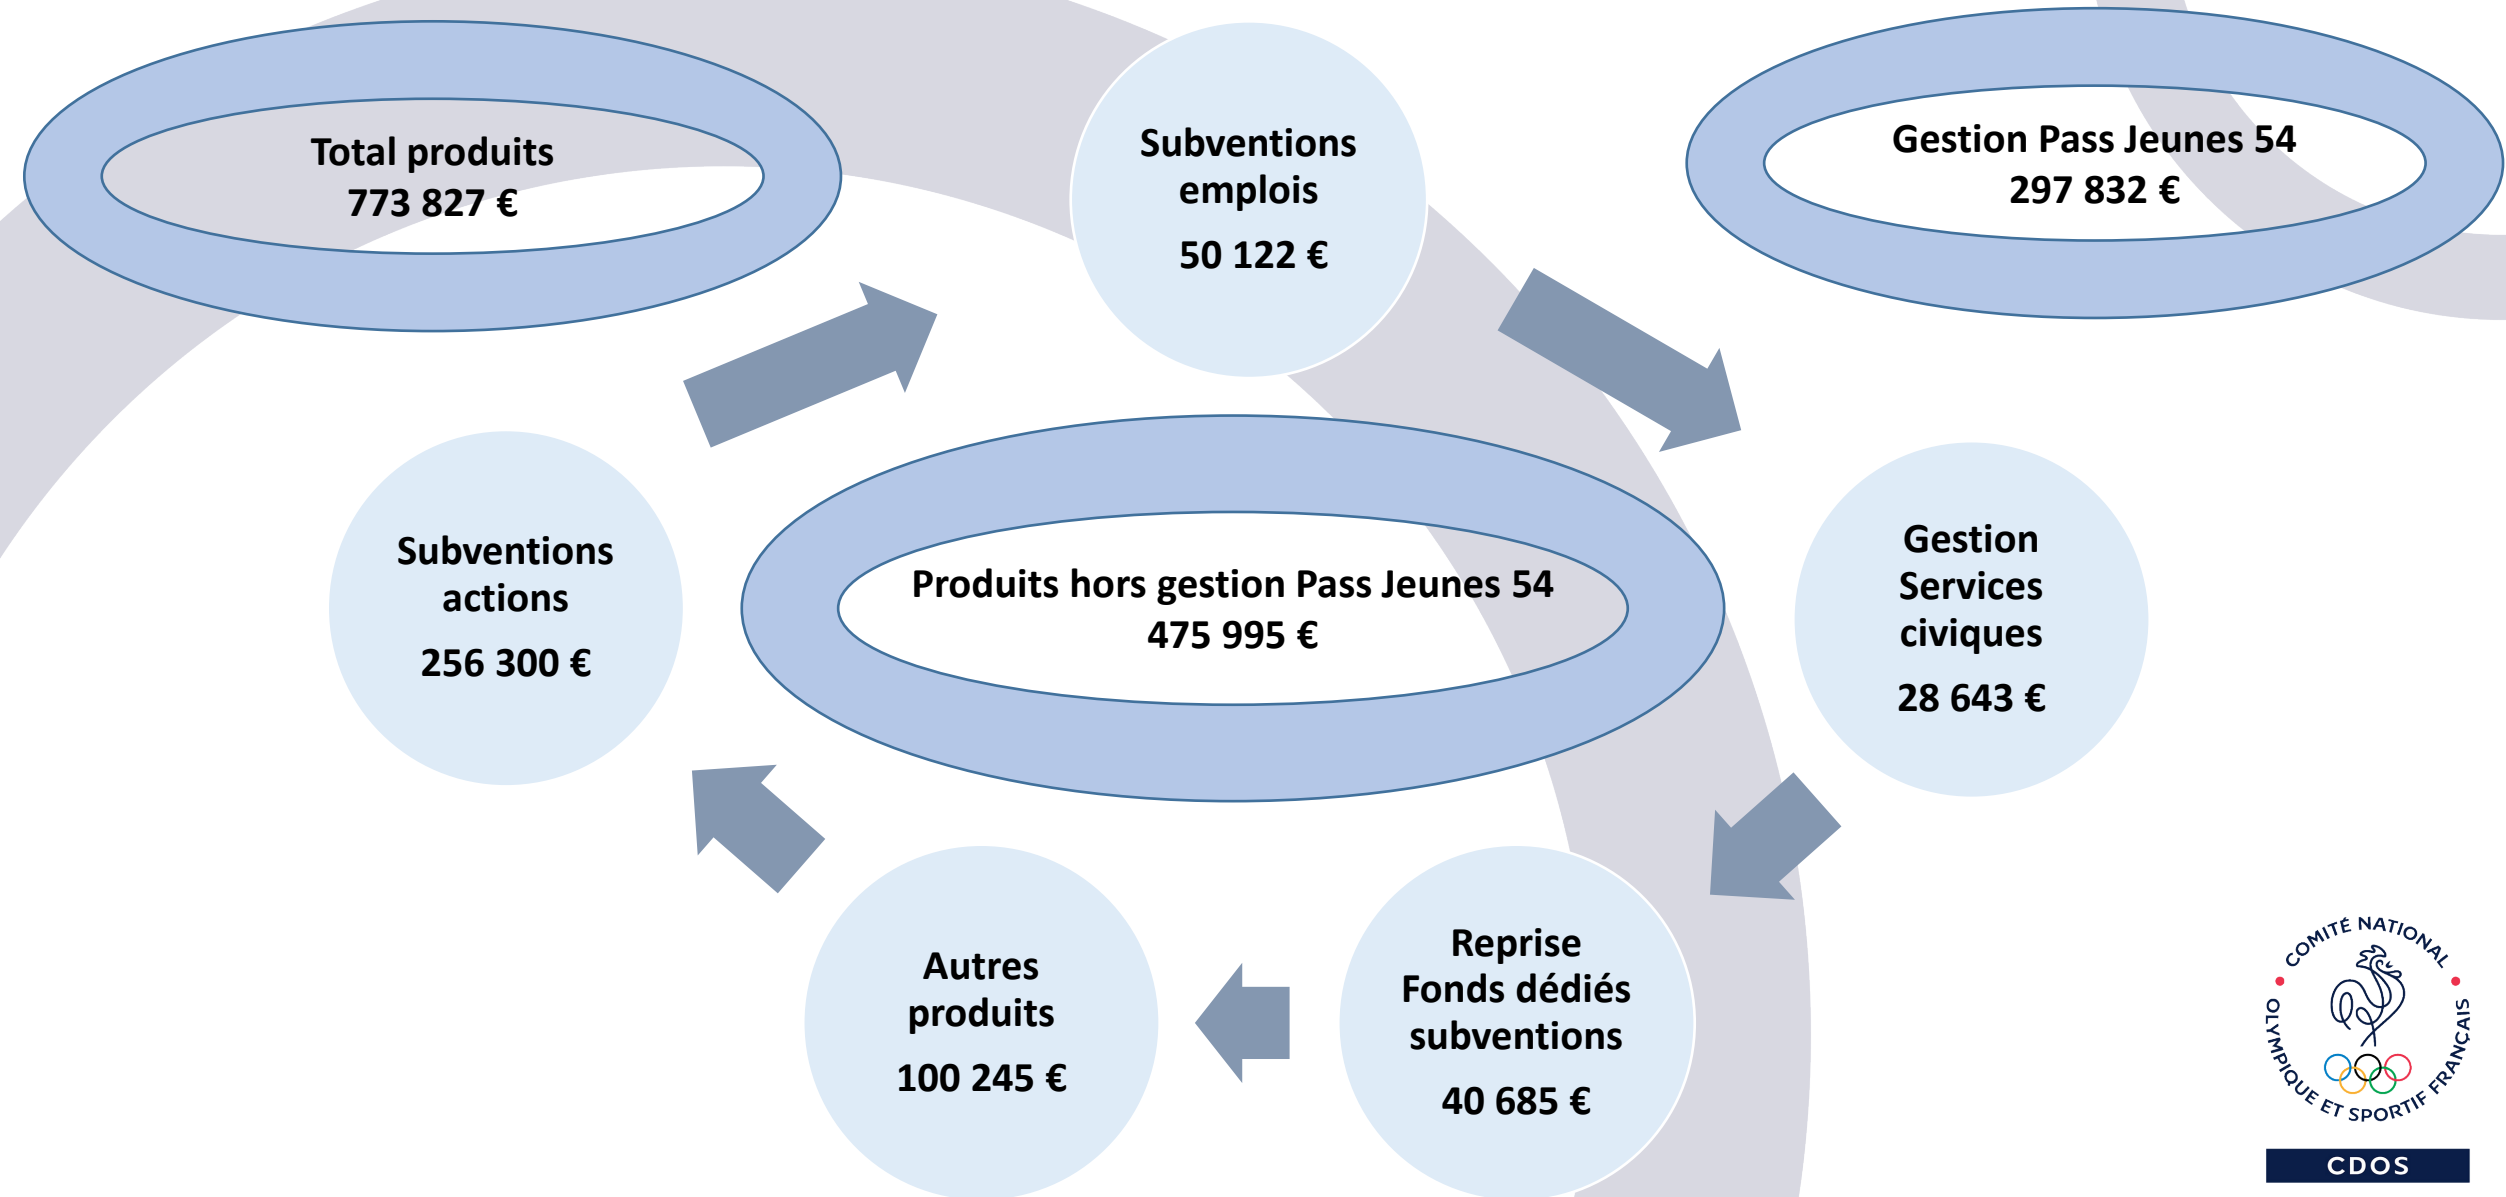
Total produits
773 827 €

Subventions emplois
50 122 €

Gestion Pass Jeunes 54
297 832 €

Subventions actions
256 300 €

Produits hors gestion Pass Jeunes 54
475 995 €

Gestion Services civiques
28 643 €

Autres produits
100 245 €

Reprise Fonds dédiés subventions
40 685 €

COMITÉ NATIONAL OLYMPIQUE ET SPORTIF FRANÇAIS

CDOS